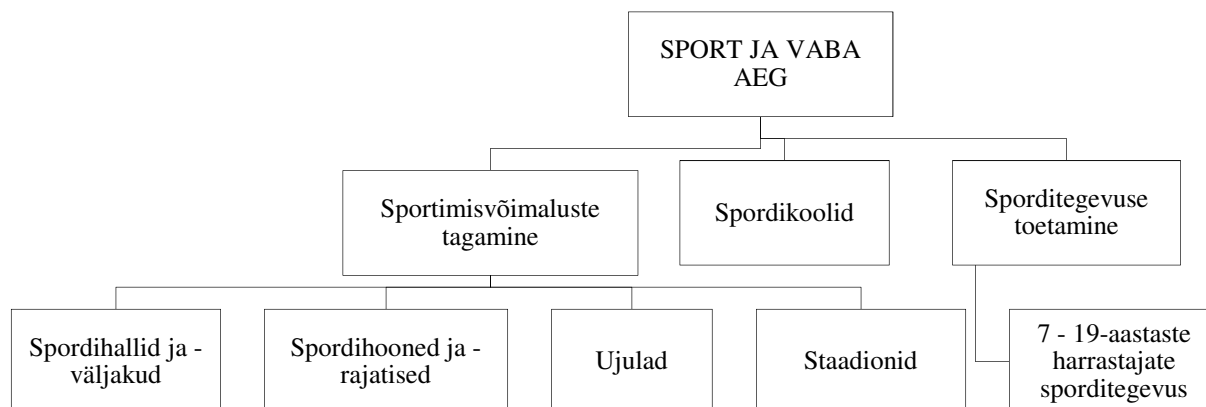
SPORT JA VABA AEG

Sportimisvõimaluste tagamine

Spordikoolid

Sporditegevuse toetamine

Spordihallid ja -väljakud

Spordihooned ja -rajatised

Ujulad

Staadionid

7 - 19-aastaste harrastajate sporditegevus